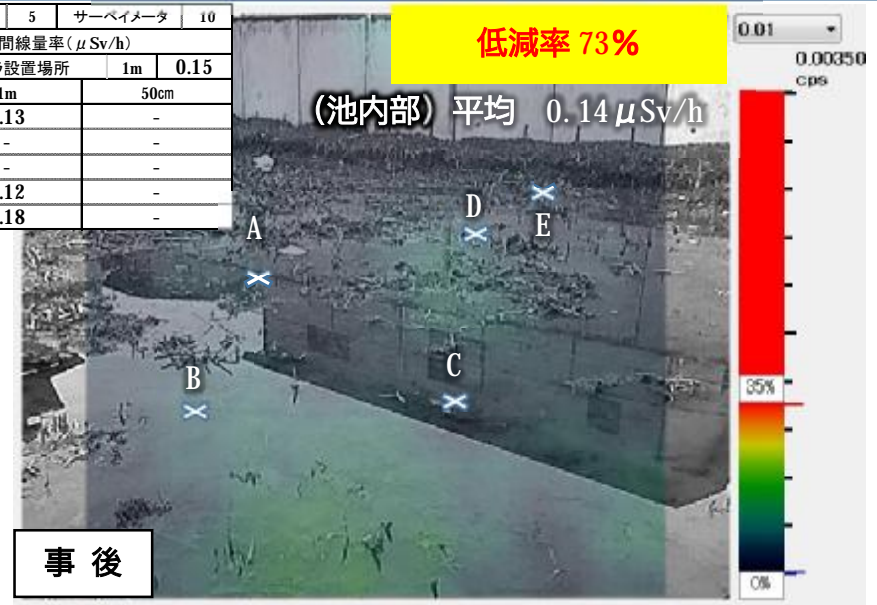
| | 5 | サーベイメータ | 10 |
|---|---|---|---|
| 間線量率（$\mu$Sv/h） | | | |
| 設置場所 | | 1m | 0.15 |
| 1m | 50cm | | |
| .13 | - | | |
| - | - | | |
| - | - | | |
| .12 | - | | |
| .18 | - | | |

低減率 73％

（池内部）平均　0.14 $\mu$Sv/h

0.01

0.00350 cps

35%

0%

A

B

C

D

E

事 後